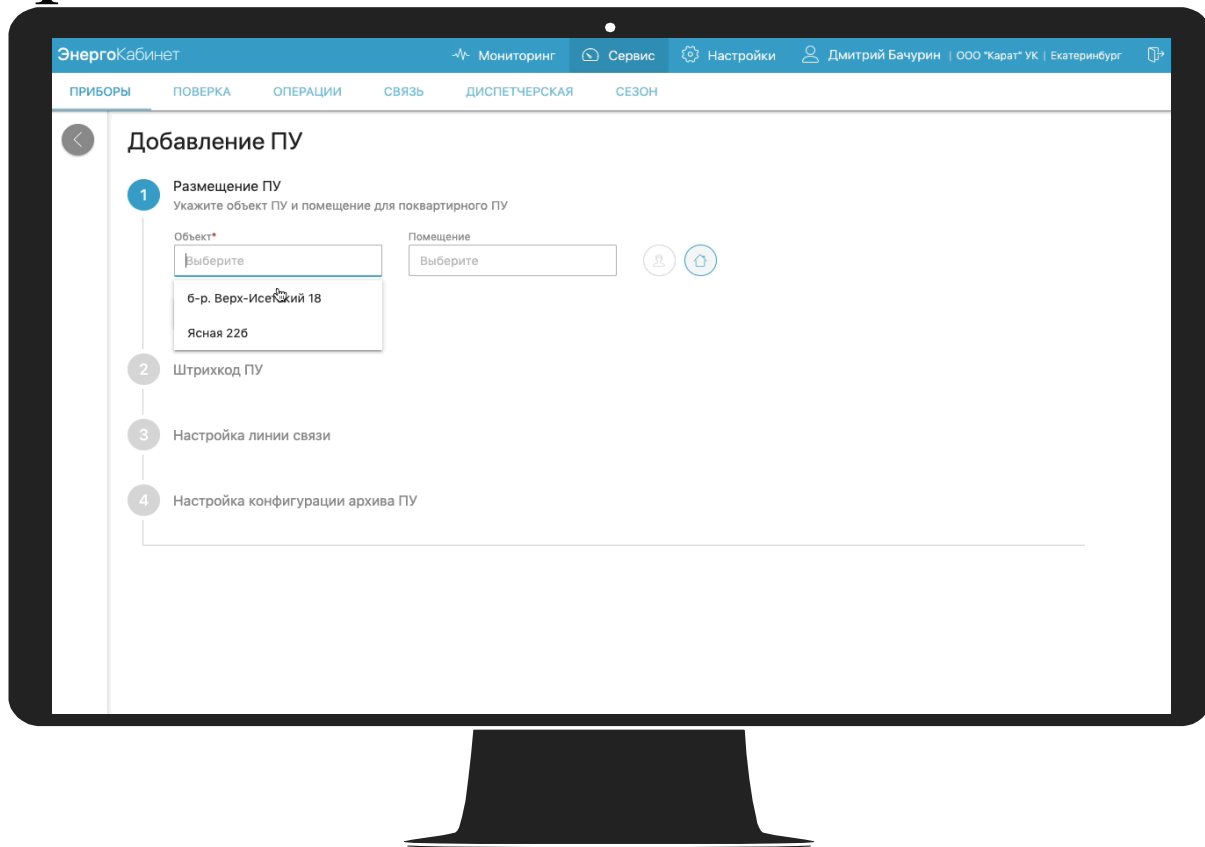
ЭнергоКабинет

Мониторинг Сервис Настройки Дмитрий Бачурин | ООО "Карат" УК | Екатеринбург

ПРИБОРЫ ПОВЕРКА ОПЕРАЦИИ СВЯЗЬ ДИСПЕТЧЕРСКАЯ СЕЗОН

Добавление ПУ

1 Размещение ПУ
Укажите объект ПУ и помещение для поквартирного ПУ

Объект*
Выберите

Помещение
Выберите

б-р. Верх-Исет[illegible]кий 18

Ясная 22б

2 Штрихкод ПУ

3 Настройка линии связи

4 Настройка конфигурации архива ПУ